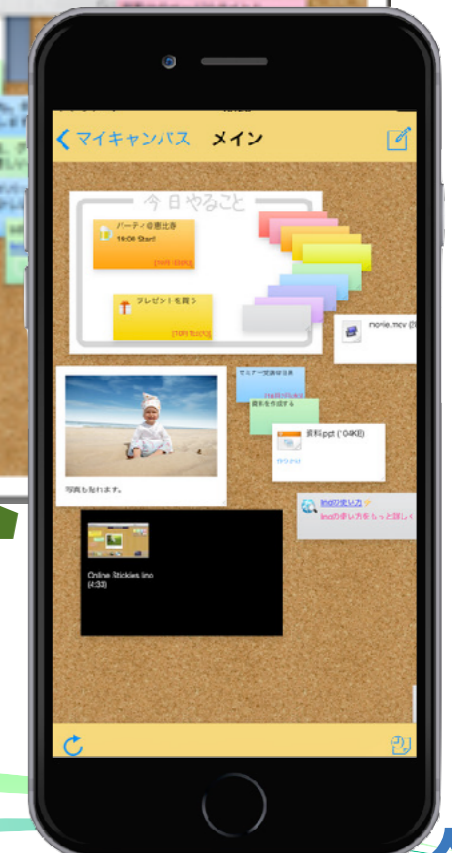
マイキャンパス
メイン

今日やること
パーティ＠恵比寿
19:00 Start
プレゼント買う
movie.mov
写真も貼れます。
セミナー資料作成
資料を作成する
資料.ppt
inoの使い方
inoの使い方をもっと詳しく
Online Stickies ino
(4:33)